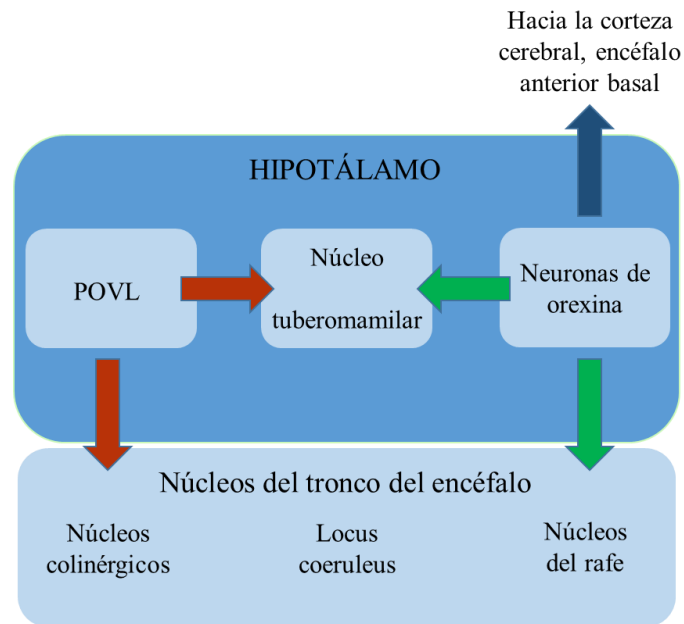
Hacia la corteza cerebral, encéfalo anterior basal

HIPOTÁLAMO

POVL

Núcleo tuberomamilar

Neuronas de orexina

Núcleos del tronco del encéfalo

Núcleos colinérgicos

Locus coeruleus

Núcleos del rafe